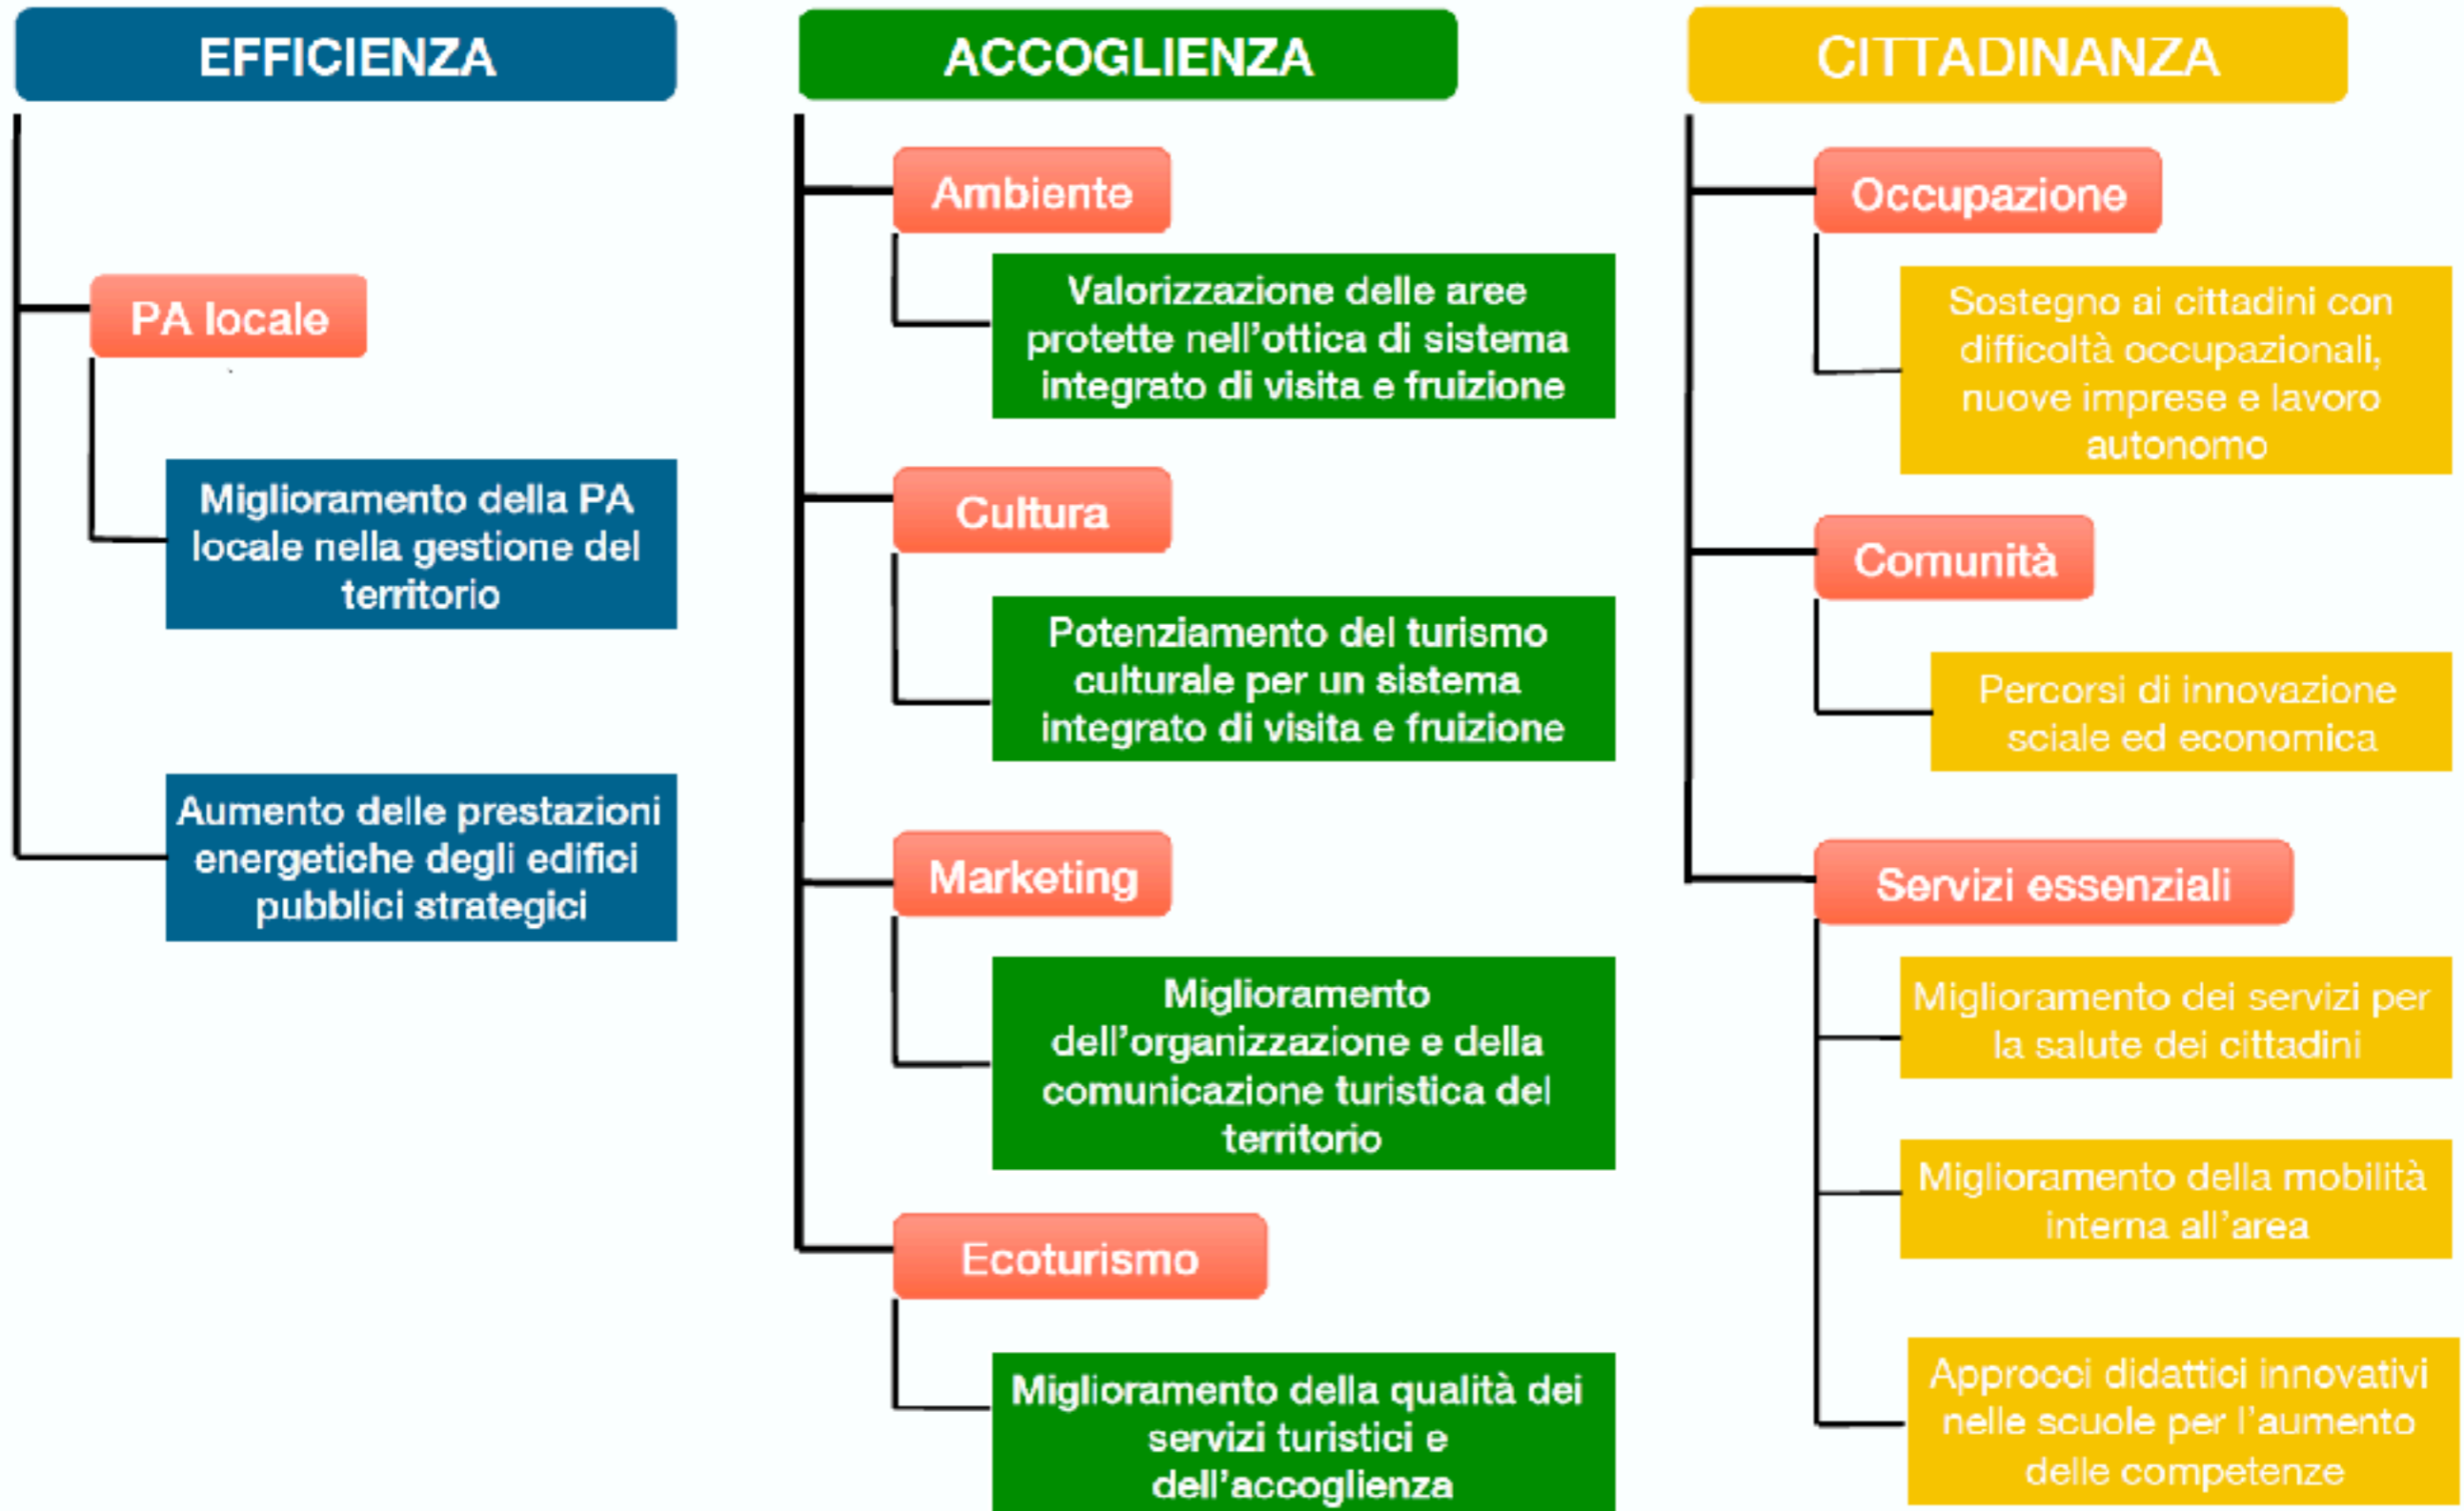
EFFICIENZA

PA locale

Miglioramento della PA locale nella gestione del territorio

Aumento delle prestazioni energetiche degli edifici pubblici strategici

ACCOGLIENZA

Ambiente

Valorizzazione delle aree protette nell'ottica di sistema integrato di visita e fruizione

Cultura

Potenziamento del turismo culturale per un sistema integrato di visita e fruizione

Marketing

Miglioramento dell'organizzazione e della comunicazione turistica del territorio

Ecoturismo

Miglioramento della qualità dei servizi turistici e dell'accoglienza

CITTADINANZA

Occupazione

Sostegno ai cittadini con difficoltà occupazionali, nuove imprese e lavoro autonomo

Comunità

Percorsi di innovazione sciale ed economica

Servizi essenziali

Miglioramento dei servizi per la salute dei cittadini

Miglioramento della mobilità interna all'area

Approcci didattici innovativi nelle scuole per l'aumento delle competenze